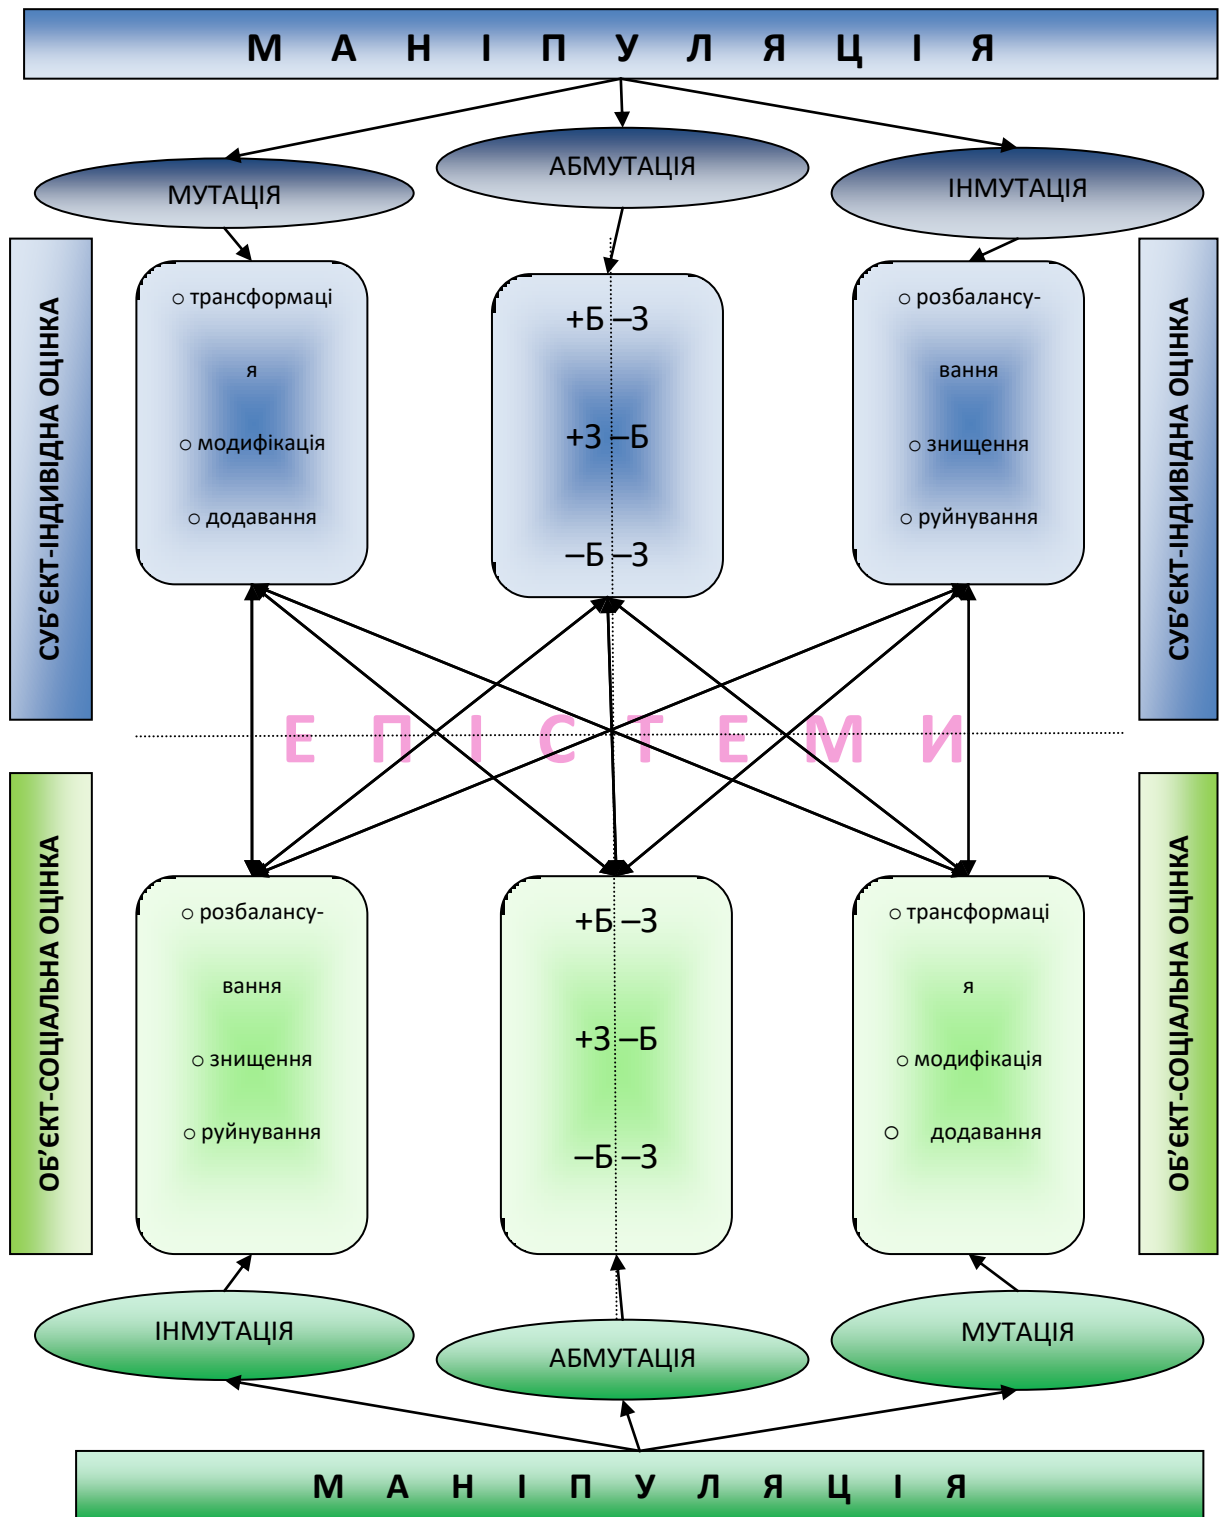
М А Н І П У Л Я Ц І Я

МУТАЦІЯ

АБМУТАЦІЯ

ІНМУТАЦІЯ

СУБ'ЄКТ-ІНДИВІДНА ОЦІНКА

○ трансформаці
я
○ модифікація
○ додавання

+Б –З
+З –Б
–Б –З

○ розбалансу-
вання
○ знищення
○ руйнування

СУБ'ЄКТ-ІНДИВІДНА ОЦІНКА

Е П І С Т Е М И

ОБ'ЄКТ-СОЦІАЛЬНА ОЦІНКА

○ розбалансу-
вання
○ знищення
○ руйнування

+Б –З
+З –Б
–Б –З

○ трансформаці
я
○ модифікація
○ додавання

ОБ'ЄКТ-СОЦІАЛЬНА ОЦІНКА

ІНМУТАЦІЯ

АБМУТАЦІЯ

МУТАЦІЯ

М А Н І П У Л Я Ц І Я